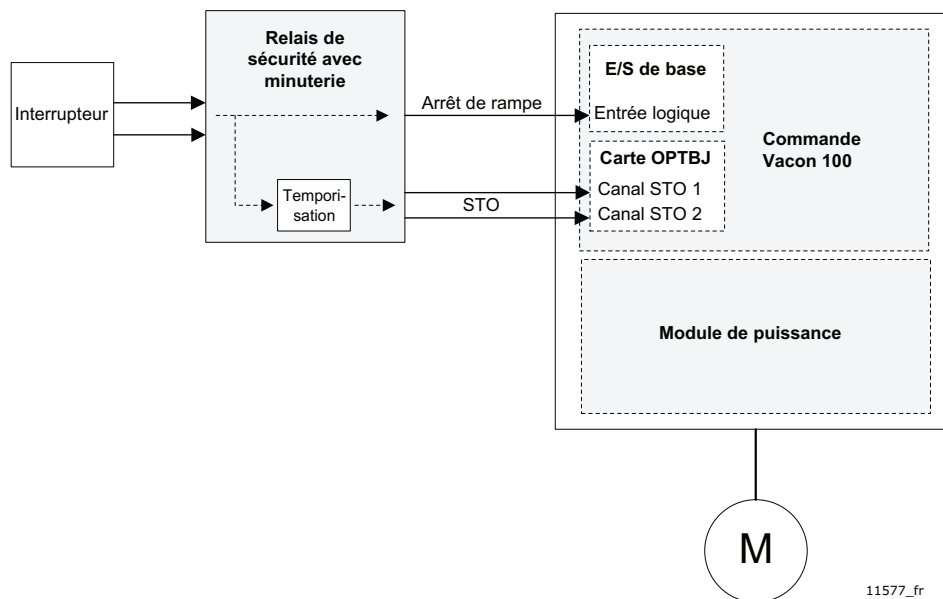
Interrupteur

Relais de sécurité avec minuterie

Temporisation

Arrêt de rampe

STO

E/S de base

Entrée logique

Carte OPTBJ

Canal STO 1

Canal STO 2

Commande Vacon 100

Module de puissance

M

11577_fr